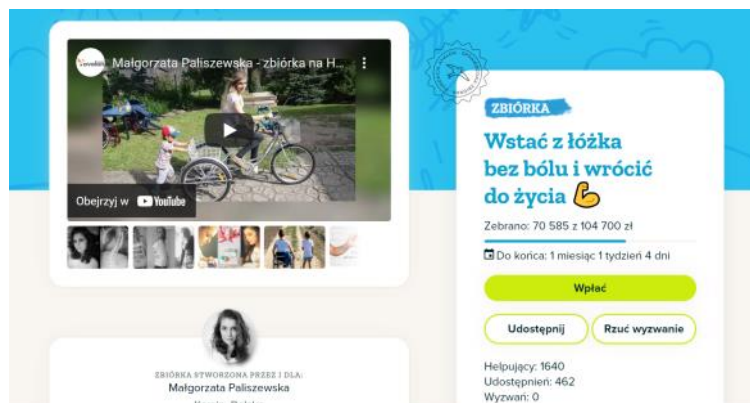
Małgorzata Paliszewska - zbiórka na H...

Obejrzyj w YouTube

ZBIÓRKA

Wstać z łóżka bez bólu i wrócić do życia 💪

Zebrano: 70 585 z 104 700 zł

Do końca: 1 miesiąc 1 tydzień 4 dni

Wpłać

Udostępnij

Rzuć wyzwanie

Helpujący: 1640

Udostępnień: 462

Wyzwań: 0

ZBIÓRKA STWORZONA PRZEZ I DLA:

Małgorzata Paliszewska

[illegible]